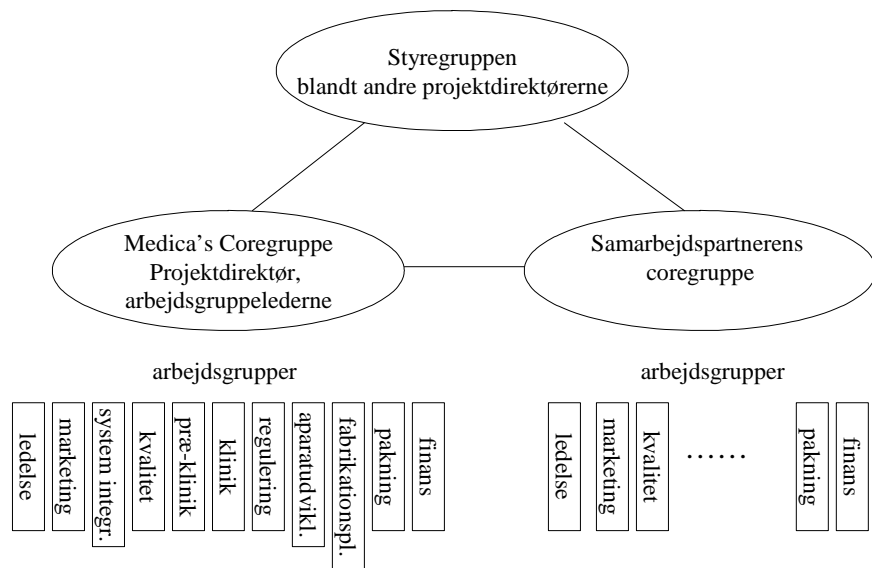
Styregruppen
blandt andre projektdirektørerne

Medica's Coregruppe
Projektdirektør,
arbejdsgruppelederne

Samarbejdspartnerens
coregruppe

arbejdsgrupper

ledelse
marketing
system integr.
kvalitet
præ-klinik
klinik
regulering
aparatudvikl.
fabrikationspl.
pakning
finans

arbejdsgrupper

ledelse
marketing
kvalitet
……
pakning
finans